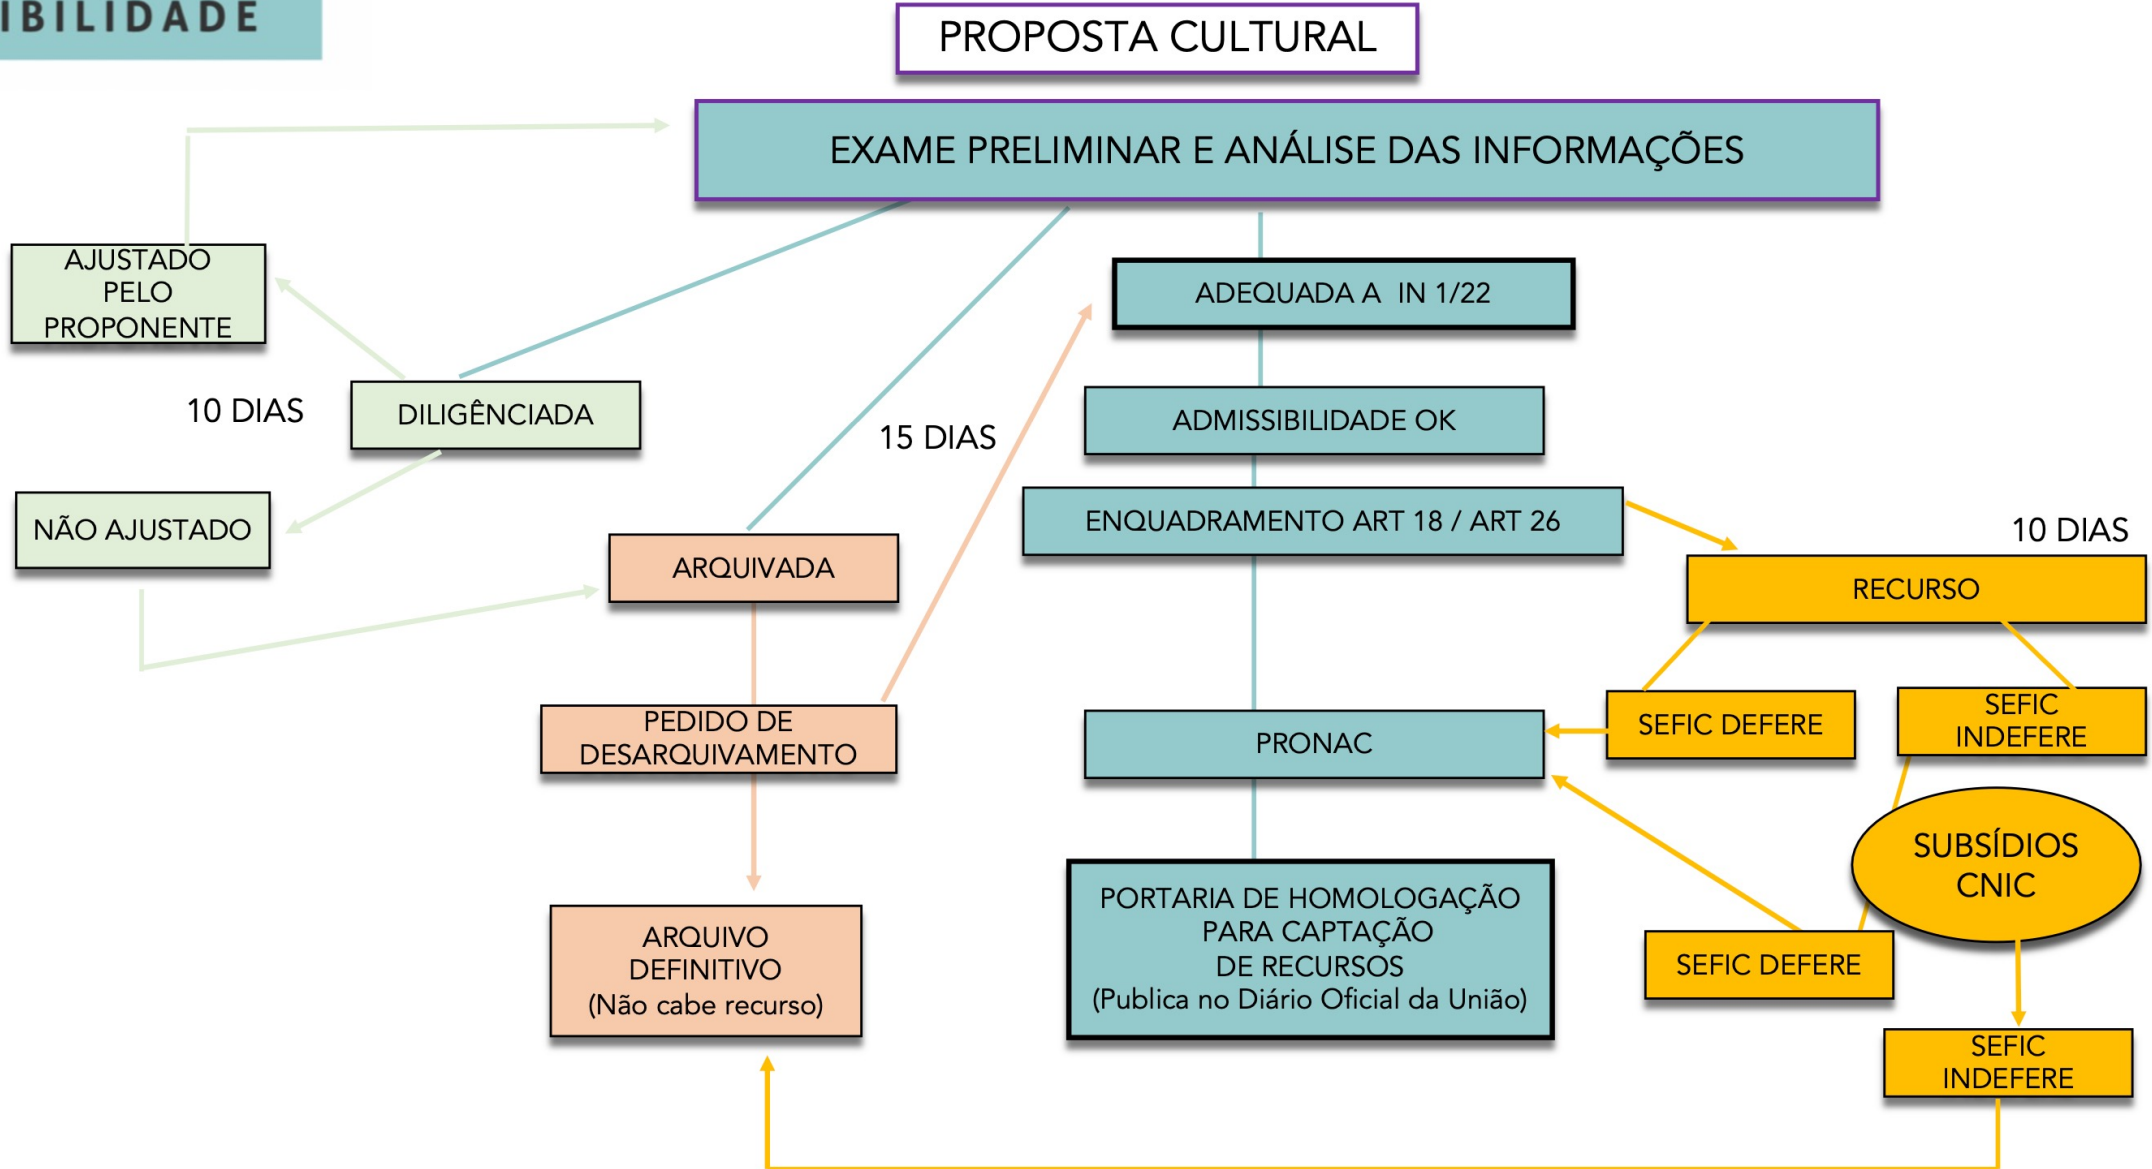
IBILIDADE

PROPOSTA CULTURAL

EXAME PRELIMINAR E ANÁLISE DAS INFORMAÇÕES

AJUSTADO PELO PROPONENTE

10 DIAS

DILIGÊNCIADA

NÃO AJUSTADO

15 DIAS

ADEQUADA A IN 1/22

ADMISSIBILIDADE OK

ENQUADRAMENTO ART 18 / ART 26

10 DIAS

RECURSO

ARQUIVADA

PEDIDO DE DESARQUIVAMENTO

PRONAC

SEFIC DEFERE

SEFIC INDEFERE

SUBSÍDIOS CNIC

ARQUIVO DEFINITIVO (Não cabe recurso)

PORTARIA DE HOMOLOGAÇÃO PARA CAPTAÇÃO DE RECURSOS (Publica no Diário Oficial da União)

SEFIC DEFERE

SEFIC INDEFERE